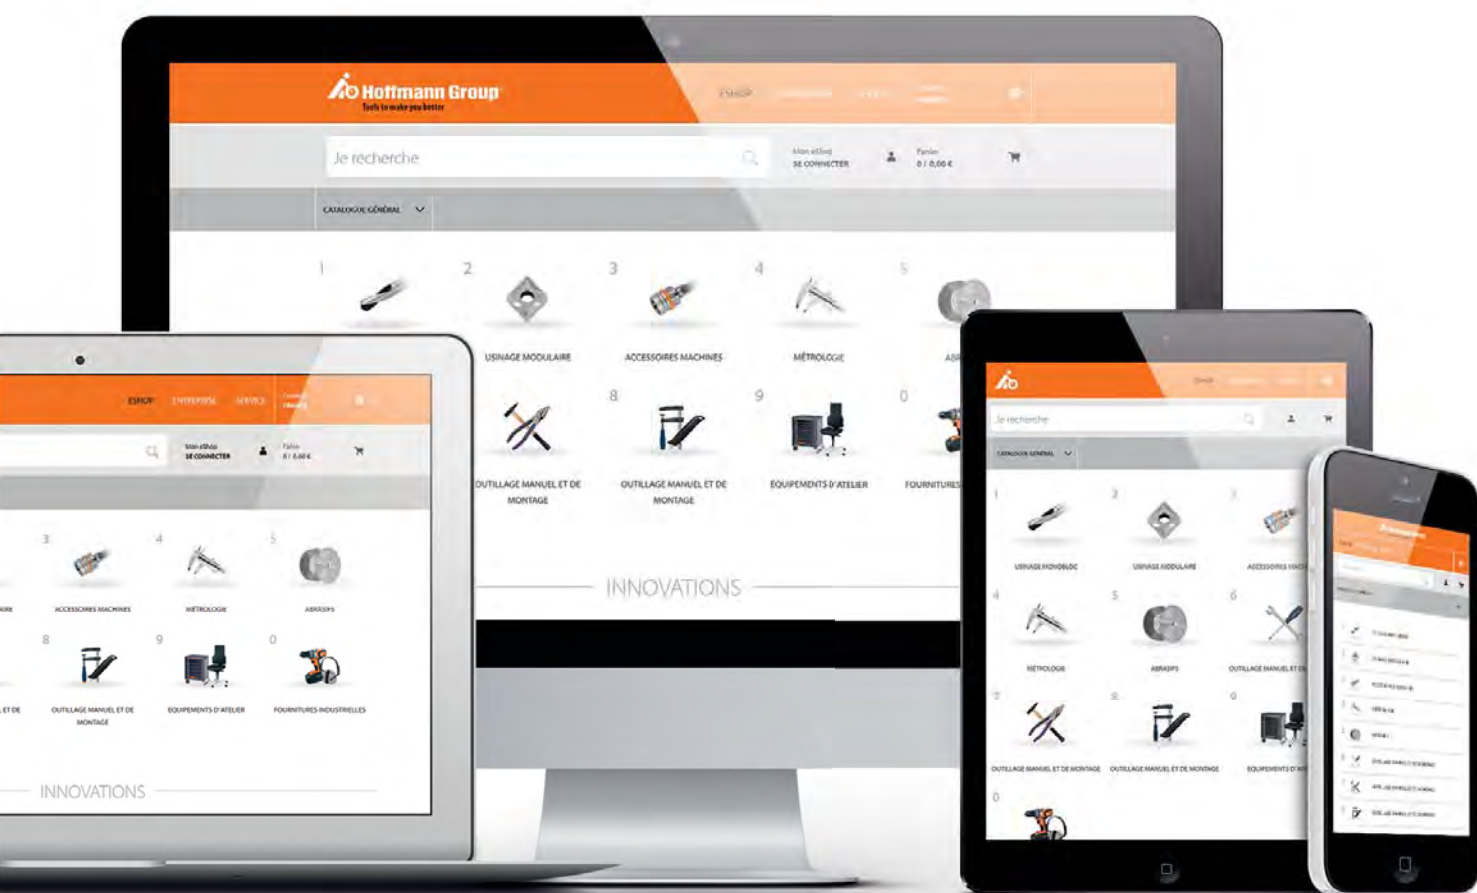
Hoffmann Group
Tools to make you better

ESHOP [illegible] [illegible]

Je recherche

Mon eShop
SE CONNECTER

Panier
0 / 0,00 €

CATALOGUE GÉNÉRAL

1 2 3 4 5

USINAGE MODULAIRE
ACCESSOIRES MACHINES
MÉTROLOGIE
ABR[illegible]

8 9 0

OUTILLAGE MANUEL ET DE MONTAGE
OUTILLAGE MANUEL ET DE MONTAGE
EQUIPEMENTS D'ATELIER
FOURNITURES

INNOVATIONS

ESHOP ENTREPRISE SERVICE

Mon eShop
SE CONNECTER

Panier
0 / 0,00 €

3 4 5

ACCESSOIRES MACHINES
MÉTROLOGIE
ABRASIFS

8 9 0

OUTILLAGE MANUEL ET DE MONTAGE
EQUIPEMENTS D'ATELIER
FOURNITURES INDUSTRIELLES

INNOVATIONS

Je recherche

CATALOGUE GÉNÉRAL

1 2 3

USINAGE MONOBLOC
USINAGE MODULAIRE
ACCESSOIRES MAC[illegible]

4 5 6

MÉTROLOGIE
ABRASIFS
OUTILLAGE MANUEL ET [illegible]

7 8 0

OUTILLAGE MANUEL ET DE MONTAGE
OUTILLAGE MANUEL ET DE MONTAGE
EQUIPEMENTS D'A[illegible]

0